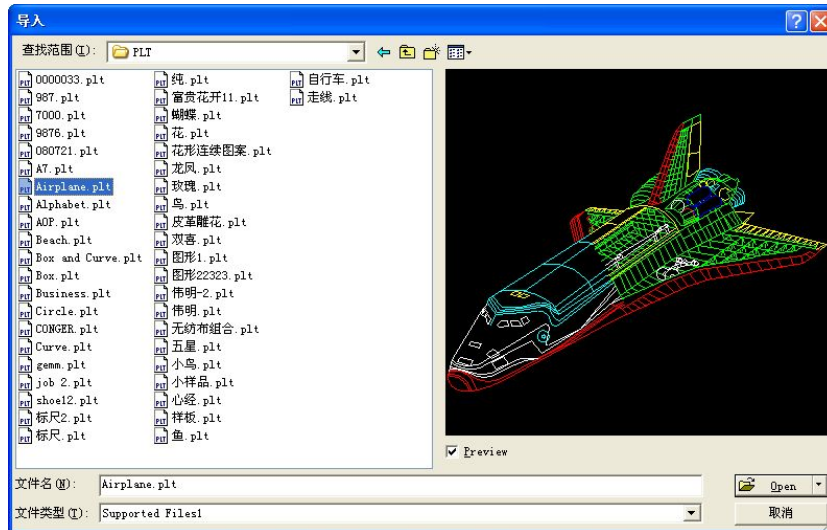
导入

查找范围 (I): PLT

0000033.plt
987.plt
7000.plt
9876.plt
080721.plt
A7.plt
Airplane.plt
Alphabet.plt
AOP.plt
Beach.plt
Box and Curve.plt
Box.plt
Business.plt
Circle.plt
CONGER.plt
Curve.plt
gemm.plt
job 2.plt
shoe12.plt
标尺2.plt
标尺.plt
纯.plt
富贵花开11.plt
蝴蝶.plt
花.plt
花形连续图案.plt
龙凤.plt
玫瑰.plt
鸟.plt
皮革雕花.plt
双喜.plt
图形1.plt
图形22323.plt
伟明-2.plt
伟明.plt
无纺布组合.plt
五星.plt
小鸟.plt
小样品.plt
心经.plt
样板.plt
鱼.plt
自行车.plt
走线.plt

Preview

文件名 (N): Airplane.plt
文件类型 (T): Supported Files1

Open
取消